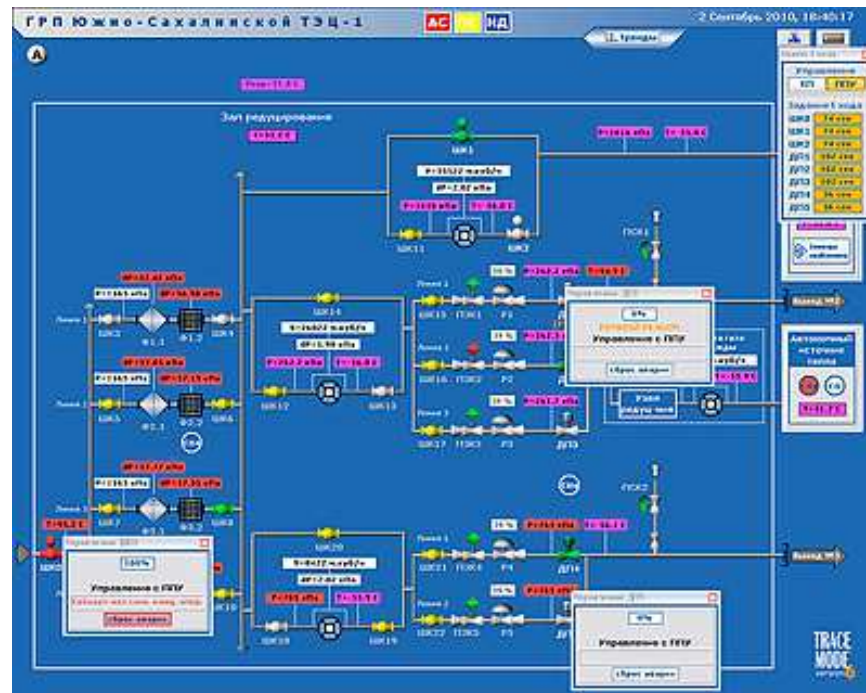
ГРП Южно-Сахалинской ТЭЦ-1
АС
НД
2 Сентябрь 2010, 16:40:17
Тренды
А
Зал редуцирования
ШК1
ШК11
ШК2
ШК3
ШК4
Ф1.1
Ф1.2
ШК5
ШК6
Ф2.1
Ф2.2
ШК7
ШК8
Ф3.1
ШК12
ШК13
ШК15
ПЗК1
Р1
ДП1
ШК16
ПЗК2
Р2
ШК17
ПЗК3
Р3
ДП3
ПСК1
ПСК2
ШК20
ШК18
ШК19
ШК21
ПЗК4
Р4
ДП4
ШК22
ПЗК5
Р5
ШК10
Линия 1
Линия 2
Линия 3
Управление с ПТУ
Управление с ПТУ
Управление с ПТУ
Сброс аварии
Сброс аварии
Сброс аварии
Узел редуцирования
Выход
Выход
Управление
Задание
Автономный источник
TRACE MODE
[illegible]